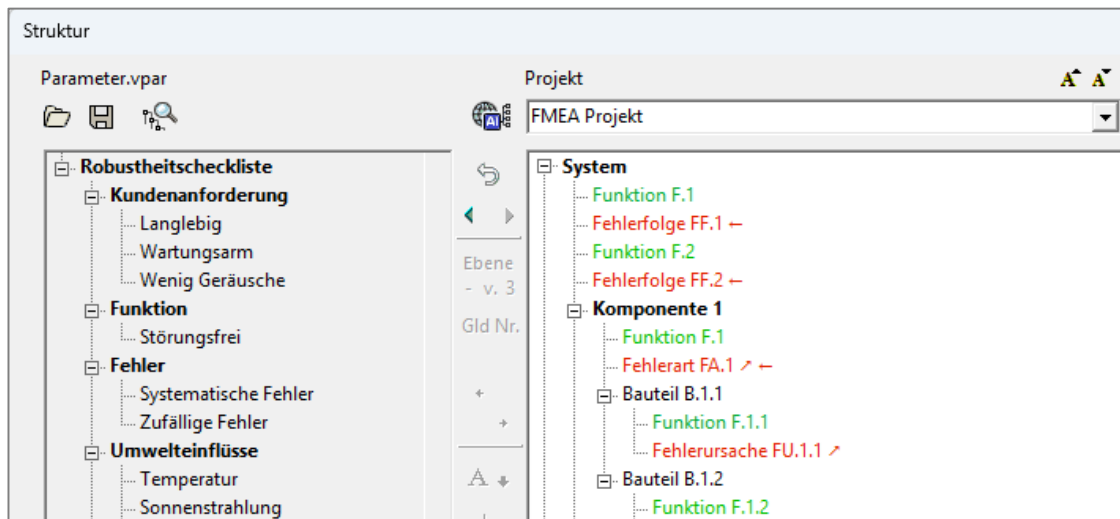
Struktur

Parameter.vpar

Robustheitscheckliste
Kundenanforderung
Langlebig
Wartungsarm
Wenig Geräusche
Funktion
Störungsfrei
Fehler
Systematische Fehler
Zufällige Fehler
Umwelteinflüsse
Temperatur
Sonnenstrahlung

Ebene
- v. 3
Gld Nr.

Projekt

FMEA Projekt

System
Funktion F.1
Fehlerfolge FF.1 ←
Funktion F.2
Fehlerfolge FF.2 ←
Komponente 1
Funktion F.1
Fehlerart FA.1 ↗ ←
Bauteil B.1.1
Funktion F.1.1
Fehlerursache FU.1.1 ↗
Bauteil B.1.2
Funktion F.1.2